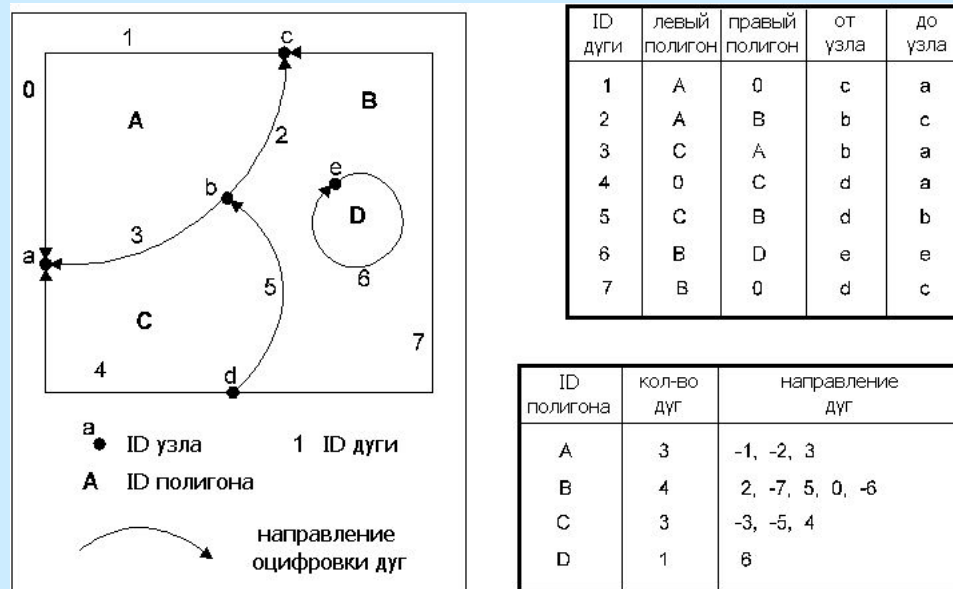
1
c
0
A
B
2
e
b
D
3
a
5
6
C
7
4
d

a ID узла 1 ID дуги
A ID полигона
направление оцифровки дуг

| ID дуги | левый полигон | правый полигон | от узла | до узла |
|---|---|---|---|---|
| 1 | A | 0 | c | a |
| 2 | A | B | b | c |
| 3 | C | A | b | a |
| 4 | 0 | C | d | a |
| 5 | C | B | d | b |
| 6 | B | D | e | e |
| 7 | B | 0 | d | c |

| ID полигона | кол-во дуг | направление дуг |
|---|---|---|
| A | 3 | -1, -2, 3 |
| B | 4 | 2, -7, 5, 0, -6 |
| C | 3 | -3, -5, 4 |
| D | 1 | 6 |